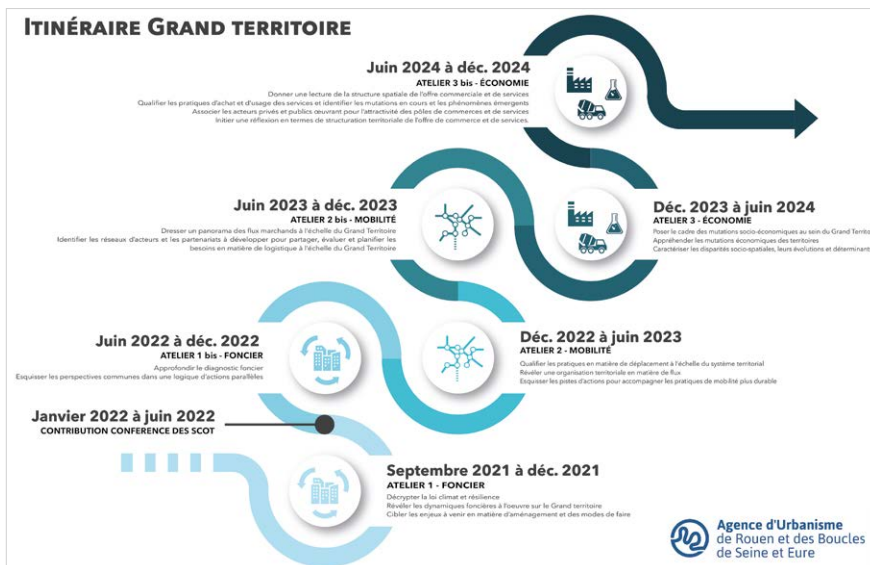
ITINÉRAIRE GRAND TERRITOIRE

Juin 2024 à déc. 2024
ATELIER 3 bis - ÉCONOMIE
Donner une lecture de la structure spatiale de l'offre commerciale et de services
Qualifier les pratiques d'achat et d'usage des services et identifier les mutations en cours et les phénomènes émergents
Associer les acteurs privés et publics oeuvrant pour l'attractivité des pôles de commerces et de services
Initier une réflexion en termes de structuration territoriale de l'offre de commerce et de services.

Juin 2023 à déc. 2023
ATELIER 2 bis - MOBILITÉ
Dresser un panorama des flux marchands à l'échelle du Grand Territoire
Identifier les réseaux d'acteurs et les partenariats à développer pour partager, évaluer et planifier les besoins en matière de logistique à l'échelle du Grand Territoire

Déc. 2023 à juin 2024
ATELIER 3 - ÉCONOMIE
Poser le cadre des mutations socio-économiques au sein du Grand Territ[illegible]
Appréhender les mutations économiques des territoires
Caractériser les disparités socio-spatiales, leurs évolutions et déterminan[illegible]

Juin 2022 à déc. 2022
ATELIER 1 bis - FONCIER
Approfondir le diagnostic foncier
Esquisser les perspectives communes dans une logique d'actions parallèles

Déc. 2022 à juin 2023
ATELIER 2 - MOBILITÉ
Qualifier les pratiques en matière de déplacement à l'échelle du système territorial
Révéler une organisation territoriale en matière de flux
Esquisser les pistes d'actions pour accompagner les pratiques de mobilité plus durable

Janvier 2022 à juin 2022
CONTRIBUTION CONFERENCE DES SCOT

Septembre 2021 à déc. 2021
ATELIER 1 - FONCIER
Décrypter la loi climat et résilience
Révéler les dynamiques foncières à l'oeuvre sur le Grand territoire
Cibler les enjeux à venir en matière d'aménagement et des modes de faire

Agence d'Urbanisme de Rouen et des Boucles de Seine et Eure